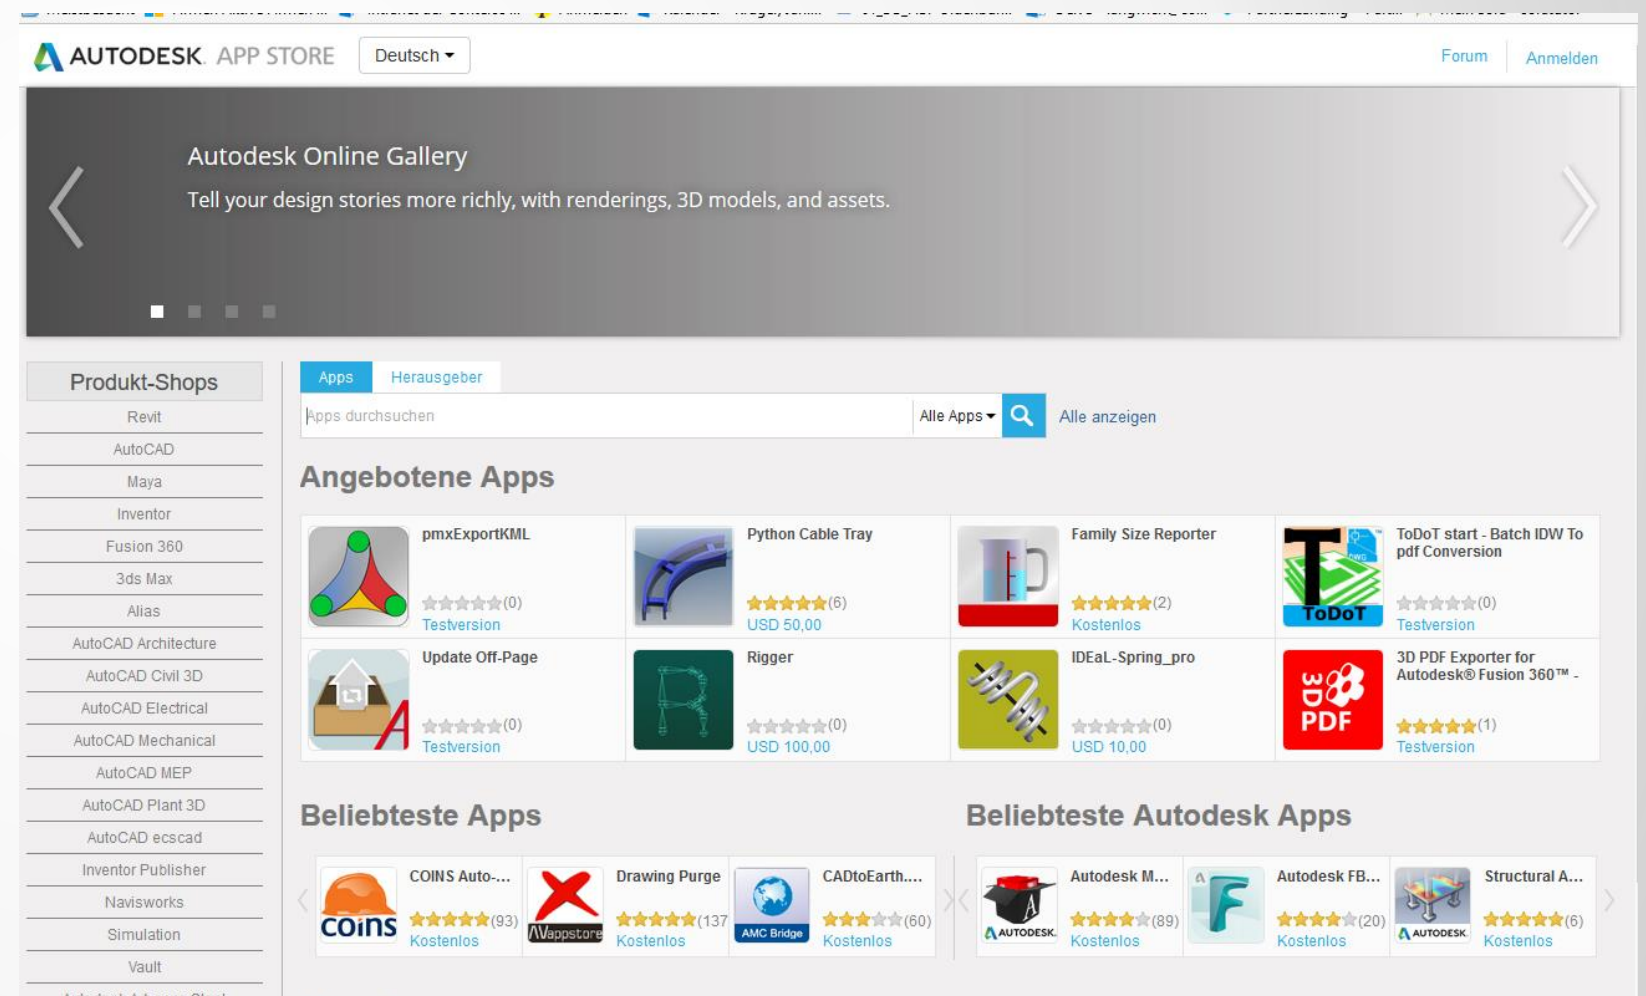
AUTODESK. APP STORE Deutsch Forum Anmelden

Autodesk Online Gallery

Tell your design stories more richly, with renderings, 3D models, and assets.

Produkt-Shops
Revit
AutoCAD
Maya
Inventor
Fusion 360
3ds Max
Alias
AutoCAD Architecture
AutoCAD Civil 3D
AutoCAD Electrical
AutoCAD Mechanical
AutoCAD MEP
AutoCAD Plant 3D
AutoCAD ecscad
Inventor Publisher
Navisworks
Simulation
Vault

Apps Herausgeber
Apps durchsuchen Alle Apps Alle anzeigen

Angebotene Apps

pmxExportKML (0) Testversion
Python Cable Tray (6) USD 50,00
Family Size Reporter (2) Kostenlos
ToDoT start - Batch IDW To pdf Conversion (0) Testversion
Update Off-Page (0) Testversion
Rigger (0) USD 100,00
IDEaL-Spring_pro (0) USD 10,00
3D PDF Exporter for Autodesk® Fusion 360™ - (1) Testversion

Beliebteste Apps

COINS Auto-... (93) Kostenlos
Drawing Purge (137 Kostenlos
CADtoEarth.... (60) Kostenlos

Beliebteste Autodesk Apps

Autodesk M... (89) Kostenlos
Autodesk FB... (20) Kostenlos
Structural A... (6) Kostenlos